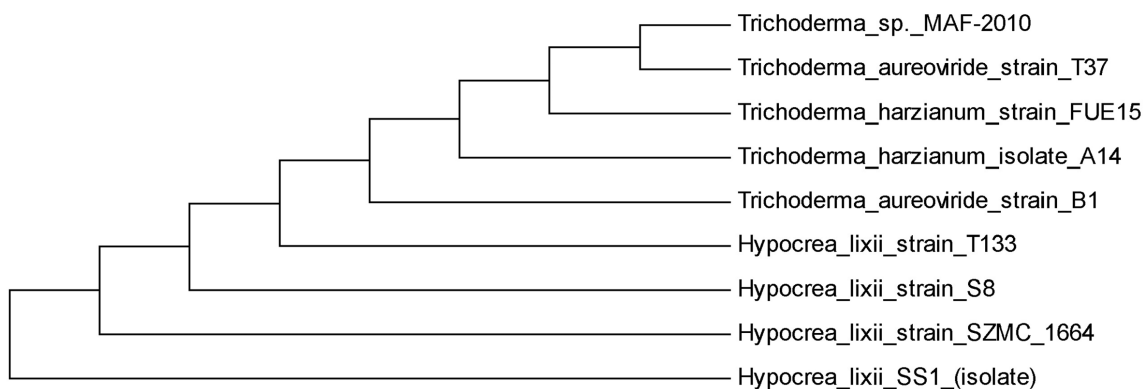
Trichoderma_sp._MAF-2010
Trichoderma_aureoviride_strain_T37
Trichoderma_harzianum_strain_FUE15
Trichoderma_harzianum_isolate_A14
Trichoderma_aureoviride_strain_B1
Hypocrea_lixii_strain_T133
Hypocrea_lixii_strain_S8
Hypocrea_lixii_strain_SZMC_1664
Hypocrea_lixii_SS1_(isolate)